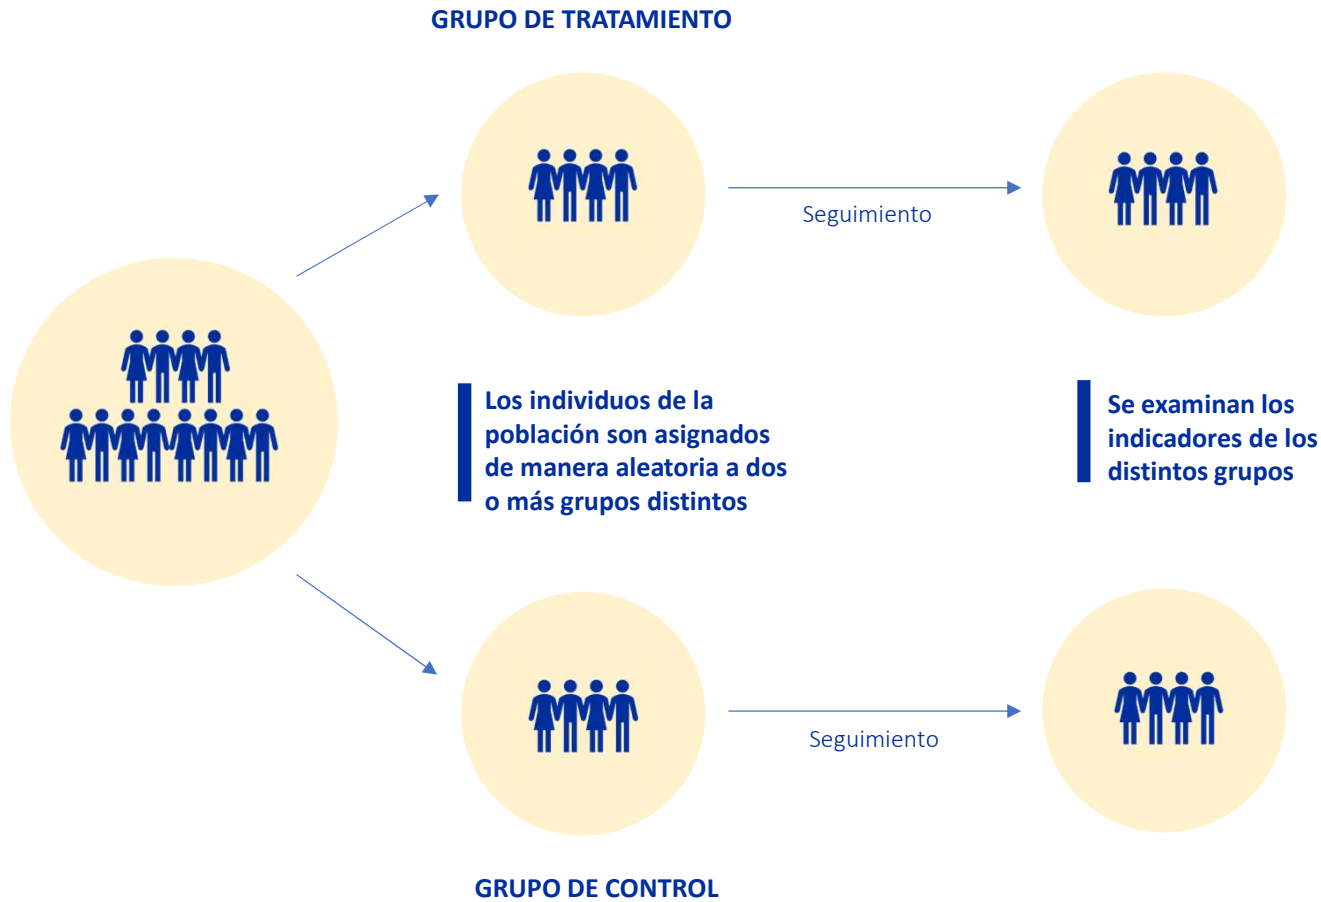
GRUPO DE TRATAMIENTO

Seguimiento

Los individuos de la población son asignados de manera aleatoria a dos o más grupos distintos

Se examinan los indicadores de los distintos grupos

Seguimiento

GRUPO DE CONTROL